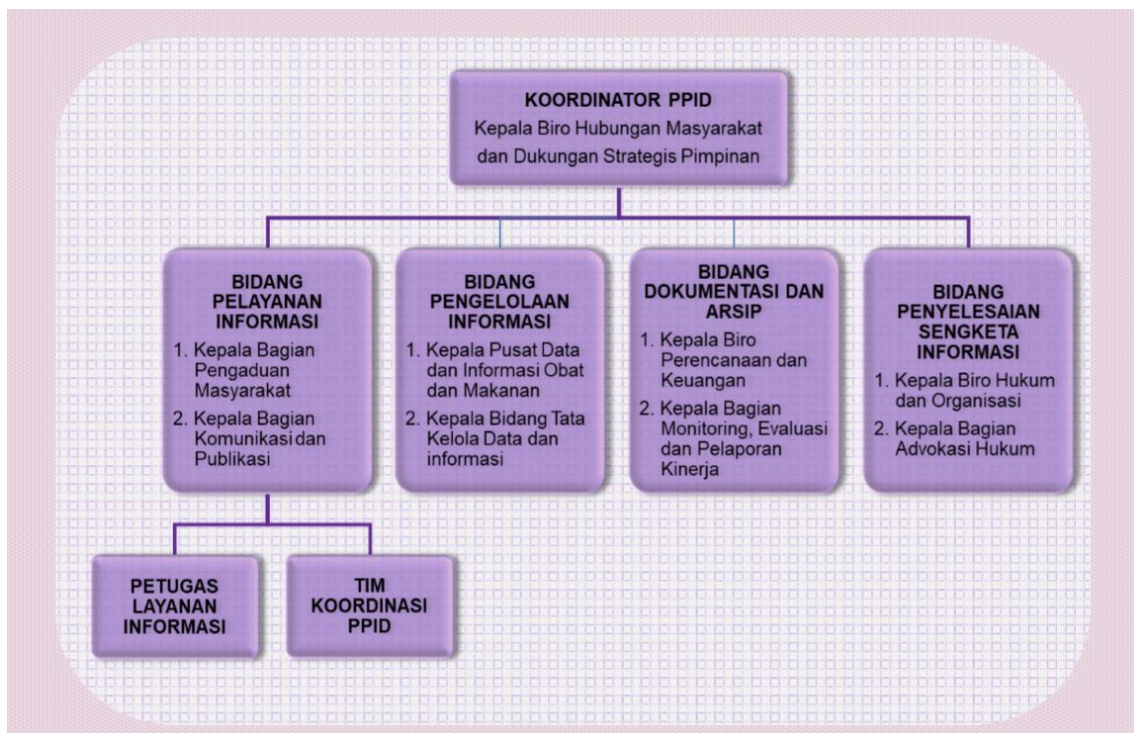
KOORDINATOR PPID
Kepala Biro Hubungan Masyarakat dan Dukungan Strategis Pimpinan

BIDANG PELAYANAN INFORMASI
1. Kepala Bagian Pengaduan Masyarakat
2. Kepala Bagian Komunikasi dan Publikasi

BIDANG PENGELOLAAN INFORMASI
1. Kepala Pusat Data dan Informasi Obat dan Makanan
2. Kepala Bidang Tata Kelola Data dan informasi

BIDANG DOKUMENTASI DAN ARSIP
1. Kepala Biro Perencanaan dan Keuangan
2. Kepala Bagian Monitoring, Evaluasi dan Pelaporan Kinerja

BIDANG PENYELESAIAN SENGKETA INFORMASI
1. Kepala Biro Hukum dan Organisasi
2. Kepala Bagian Advokasi Hukum

PETUGAS LAYANAN INFORMASI

TIM KOORDINASI PPID